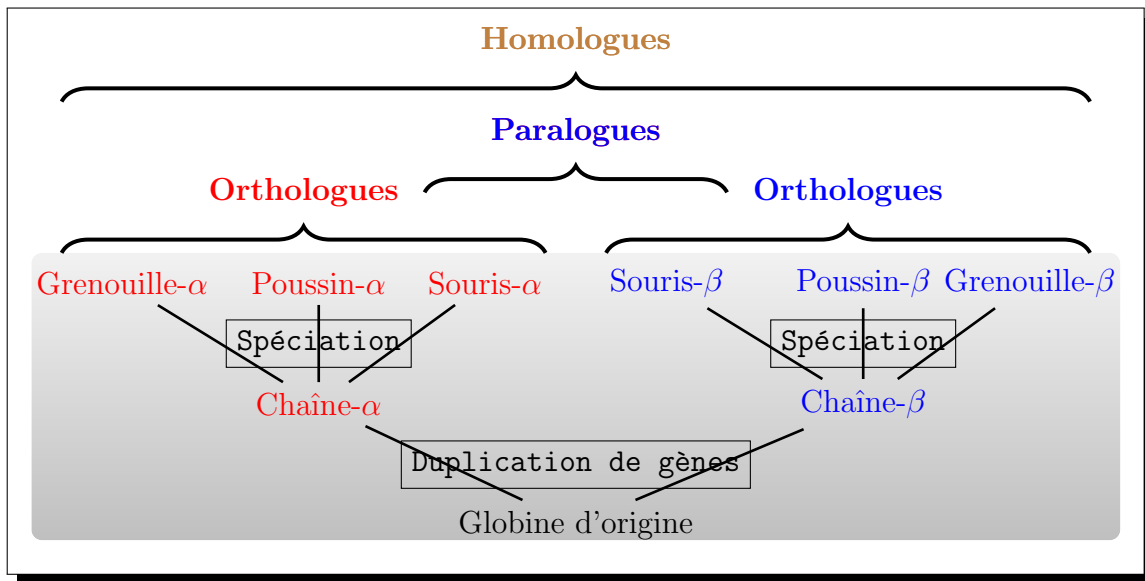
Homologues

Paralogues

Orthologues

Orthologues

Grenouille-$\alpha$ Poussin-$\alpha$ Souris-$\alpha$

Souris-$\beta$ Poussin-$\beta$ Grenouille-$\beta$

Spéciation

Spéciation

Chaîne-$\alpha$

Chaîne-$\beta$

Duplication de gènes

Globine d'origine